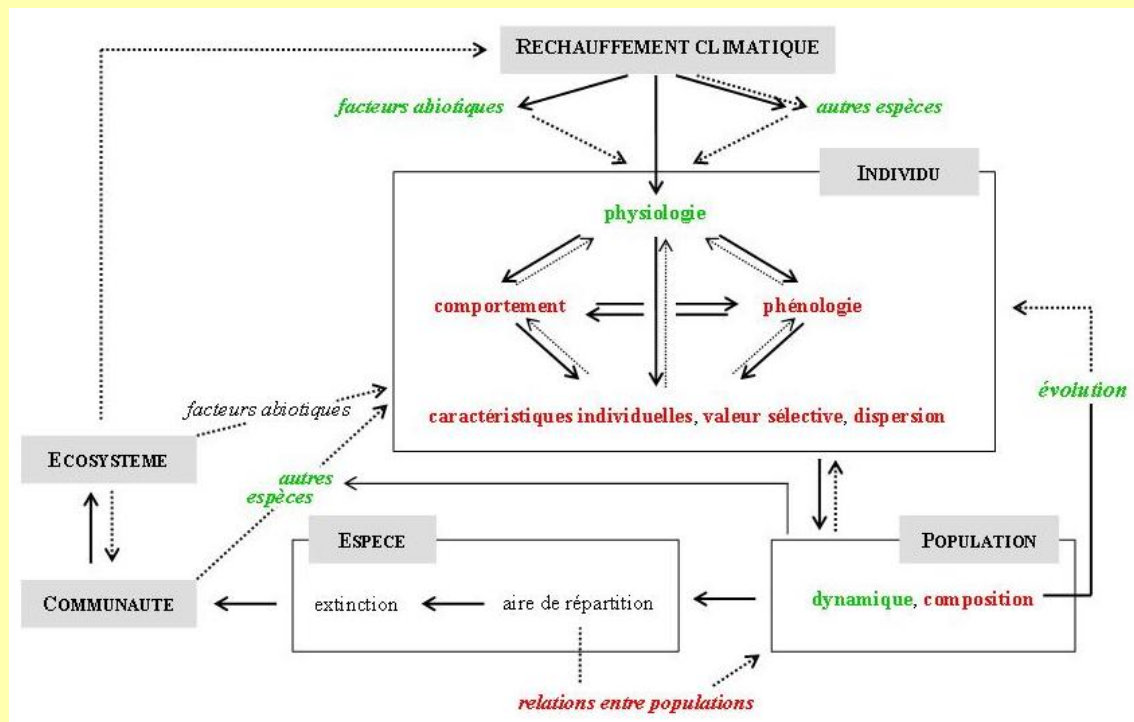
RECHAUFFEMENT CLIMATIQUE

facteurs abiotiques

autres espèces

INDIVIDU

physiologie

comportement

phénologie

caractéristiques individuelles, valeur sélective, dispersion

évolution

facteurs abiotiques

ECOSYSTEME

autres espèces

COMMUNAUTE

ESPECE

extinction

aire de répartition

POPULATION

dynamique, composition

relations entre populations